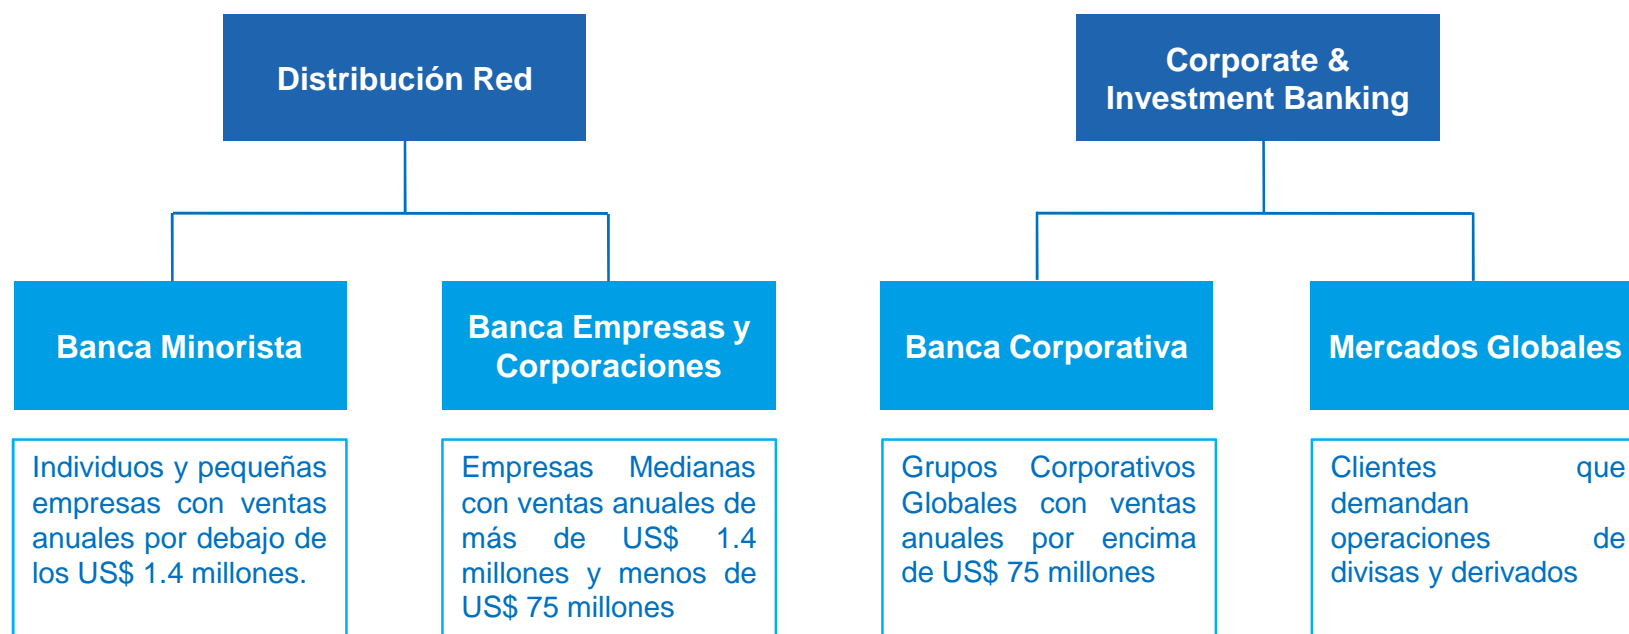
Distribución Red

Banca Minorista

Individuos y pequeñas empresas con ventas anuales por debajo de los US$ 1.4 millones.

Banca Empresas y Corporaciones

Empresas Medianas con ventas anuales de más de US$ 1.4 millones y menos de US$ 75 millones

Corporate & Investment Banking

Banca Corporativa

Grupos Corporativos Globales con ventas anuales por encima de US$ 75 millones

Mercados Globales

Clientes que demandan operaciones de divisas y derivados